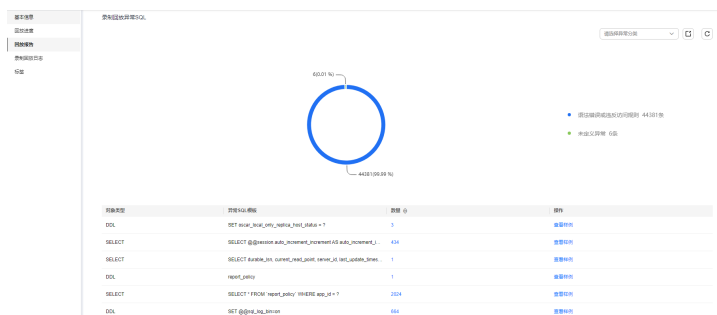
基本信息
回放进度
回放报告
录制回放日志
标签

录制回放异常SQL

请选择异常分类

6(0.01 %)

44381(99.99 %)

语法错误或违反访问规则 44381条

未定义异常 6条

| 对象类型 | 异常SQL模板 | 数量 | 操作 |
|---|---|---|---|
| DDL | SET oscar_local_only_replica_host_status = ? | 3 | 查看详情 |
| SELECT | SELECT @@session.auto_increment_increment AS auto_increment_i... | 43K | 查看详情 |
| SELECT | SELECT durable_lsn, current_read_point, server_id, last_update_times... | 1 | 查看详情 |
| DDL | report_policy | 1 | 查看详情 |
| SELECT | SELECT * FROM `report_policy` WHERE app_id = ? | 2024 | 查看详情 |
| DDL | SET @@sql_log_bin=on | 684 | 查看详情 |